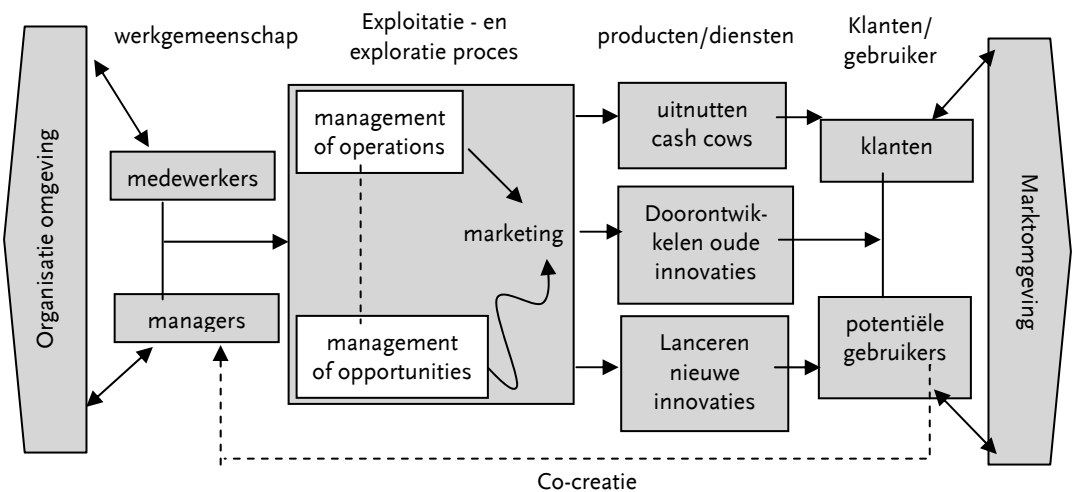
Organisatie omgeving

werkgemeenschap

Exploitatie - en exploratie proces

producten/diensten

Klanten/ gebruiker

Marktomgeving

medewerkers

managers

management of operations

marketing

management of opportunities

uitnutten cash cows

Doorontwikkelen oude innovaties

Lanceren nieuwe innovaties

klanten

potentiële gebruikers

Co-creatie